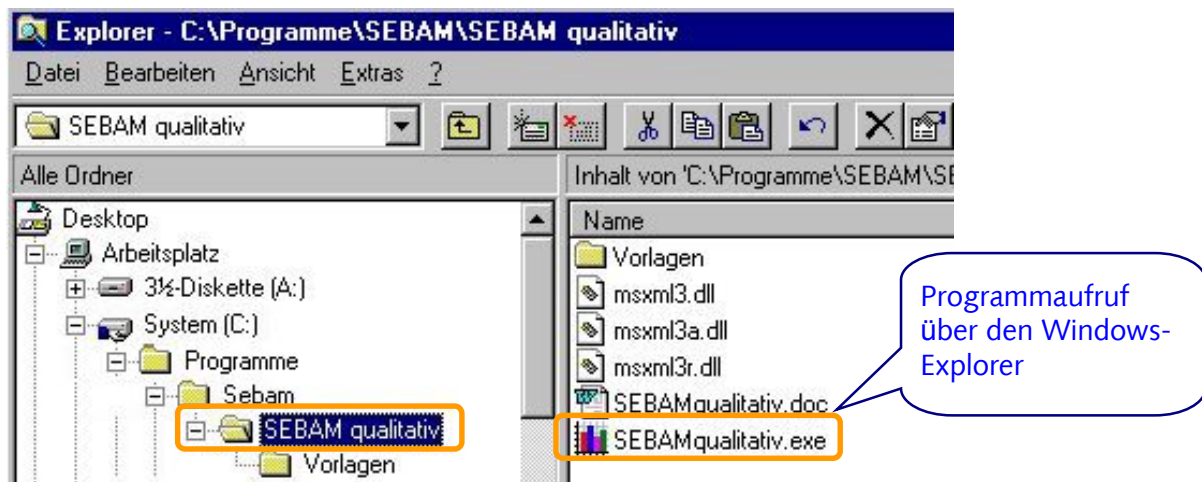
Explorer - C:\Programme\SEBAM\SEBAM qualitativ

Datei Bearbeiten Ansicht Extras ?

SEBAM qualitativ

Alle Ordner

Inhalt von 'C:\Programme\SEBAM\SE

Desktop
Arbeitsplatz
3½-Diskette (A:)
System (C:)
Programme
Sebam
SEBAM qualitativ
Vorlagen

Name
Vorlagen
msxml3.dll
msxml3a.dll
msxml3r.dll
SEBAMqualitativ.doc
SEBAMqualitativ.exe

Programmaufruf über den Windows-Explorer